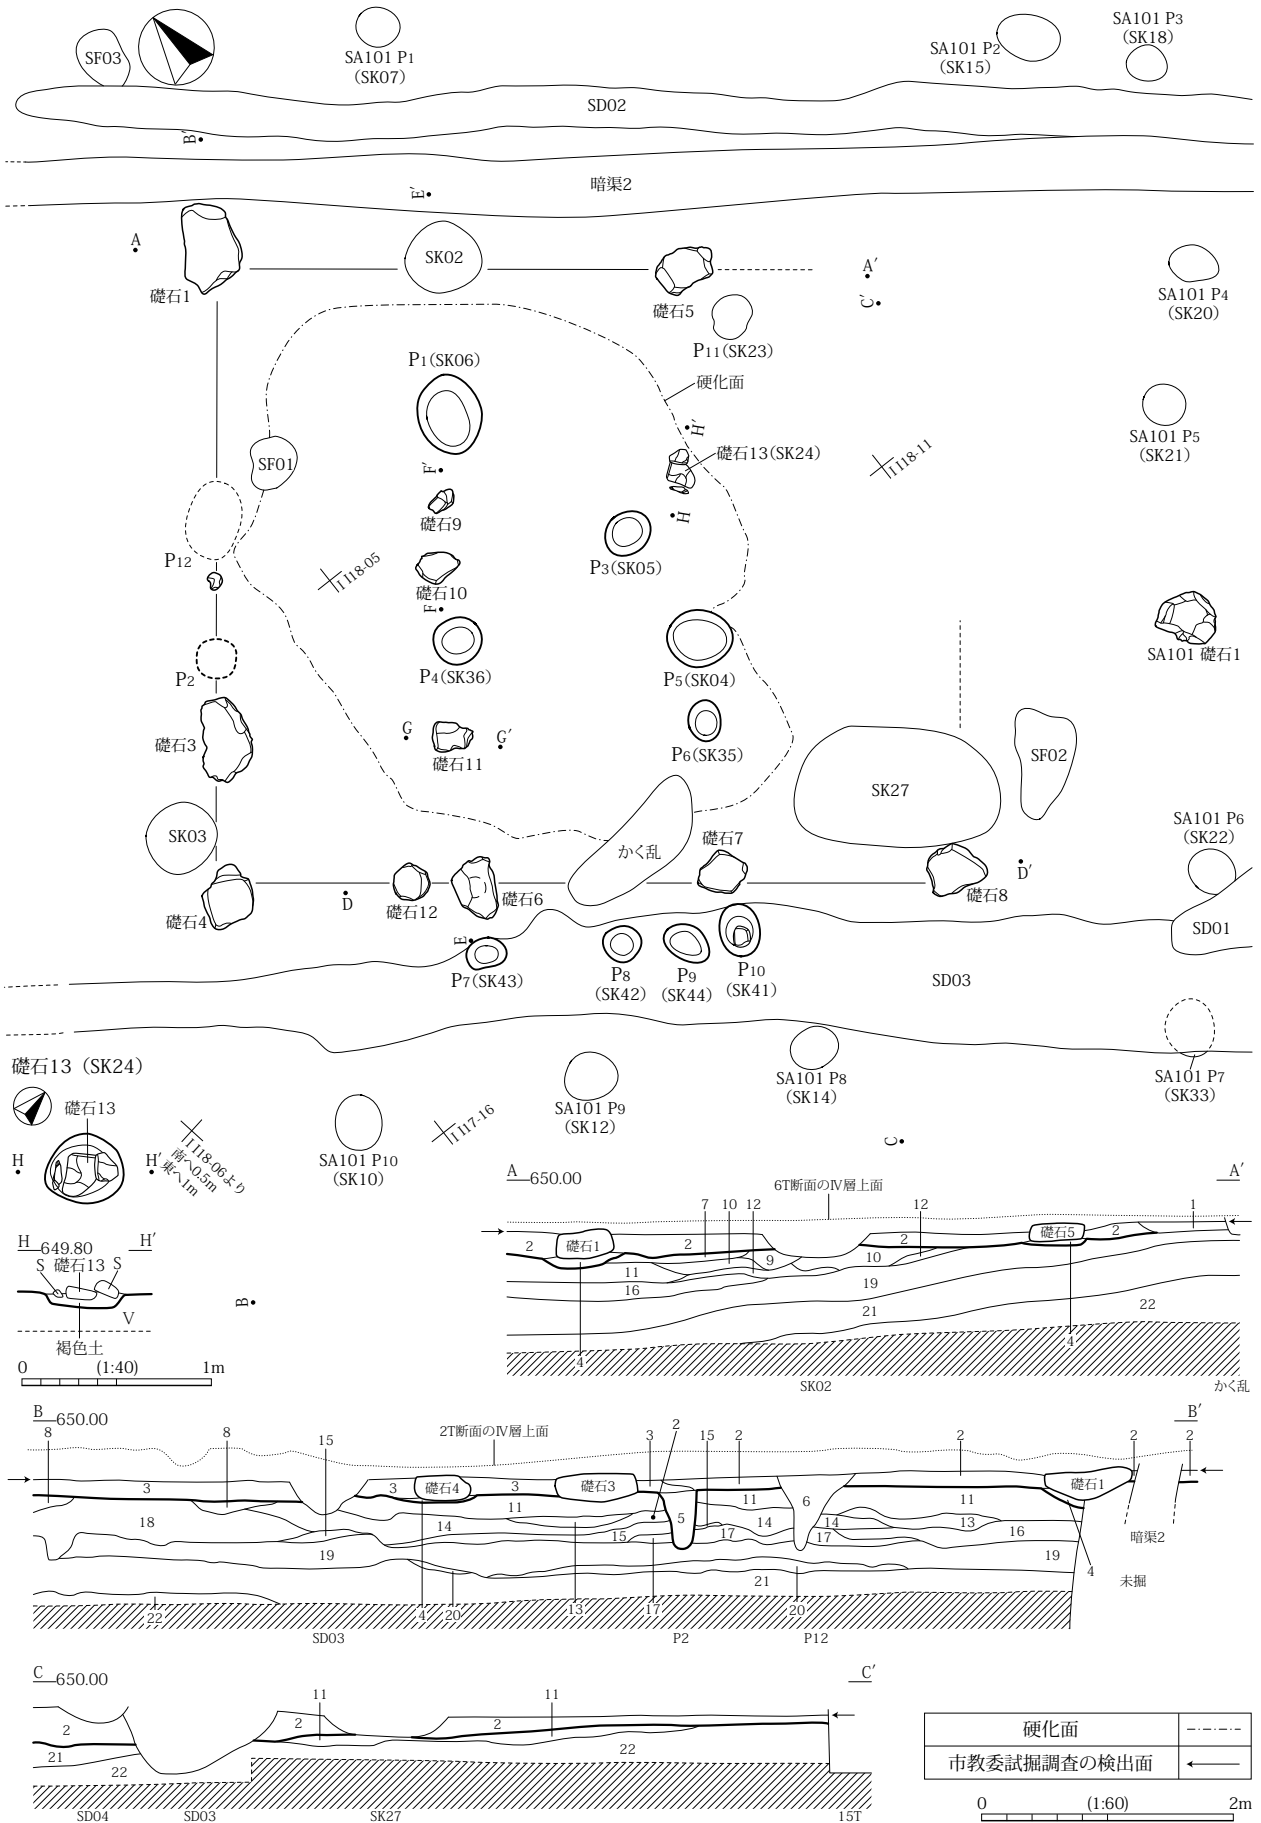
SF03
SA101 P1 (SK07)
SA101 P2 (SK15)
SA101 P3 (SK18)
SD02
B′
E′
暗渠2
A
SK02
A′
C′
SA101 P4 (SK20)
礎石1
礎石5
P11 (SK23)
P1 (SK06)
硬化面
H′
礎石13 (SK24)
SA101 P5 (SK21)
SF01
F′
I118-11
礎石9
H
P3 (SK05)
P12
I118-05
礎石10
F
P2
P4 (SK36)
P5 (SK04)
SA101 礎石1
礎石3
G
礎石11
G′
P6 (SK35)
SK27
SF02
SK03
かく乱
礎石7
SA101 P6 (SK22)
D′
礎石4
D
礎石12
礎石6
礎石8
SD01
E
P7 (SK43)
P8 (SK42)
P9 (SK44)
P10 (SK41)
SD03
礎石13 (SK24)
SA101 P8 (SK14)
SA101 P7 (SK33)
礎石13
SA101 P9 (SK12)
I117-16
I118-06より 南へ0.5m 東へ1m
H
H′
SA101 P10 (SK10)
C
A 650.00
6T断面のⅣ層上面
A′
H 649.80
H′
S
礎石13
S
V
褐色土
B
0 (1:40) 1m
2 礎石1 2 7 10 12 9 11 16 10 2 12 19 21 礎石5 2 1 22 4 4
SK02
かく乱
B 650.00
2T断面のⅣ層上面
B′
8 8 15 3 2 15 2 2 2 2
3 3 礎石4 3 礎石3 11 5 6 11 礎石1
18 14 15 17 14 14 17 13 16
19 19 4
暗渠2
21
未掘
22 4 20 13 17 20
SD03 P2 P12
C 650.00
C′
11 11
2 2 2
21 22 22
SD04 SD03 SK27 15T
| 硬化面 | |
|---|---|
| 市教委試掘調査の検出面 | ← |
0 (1:60) 2m